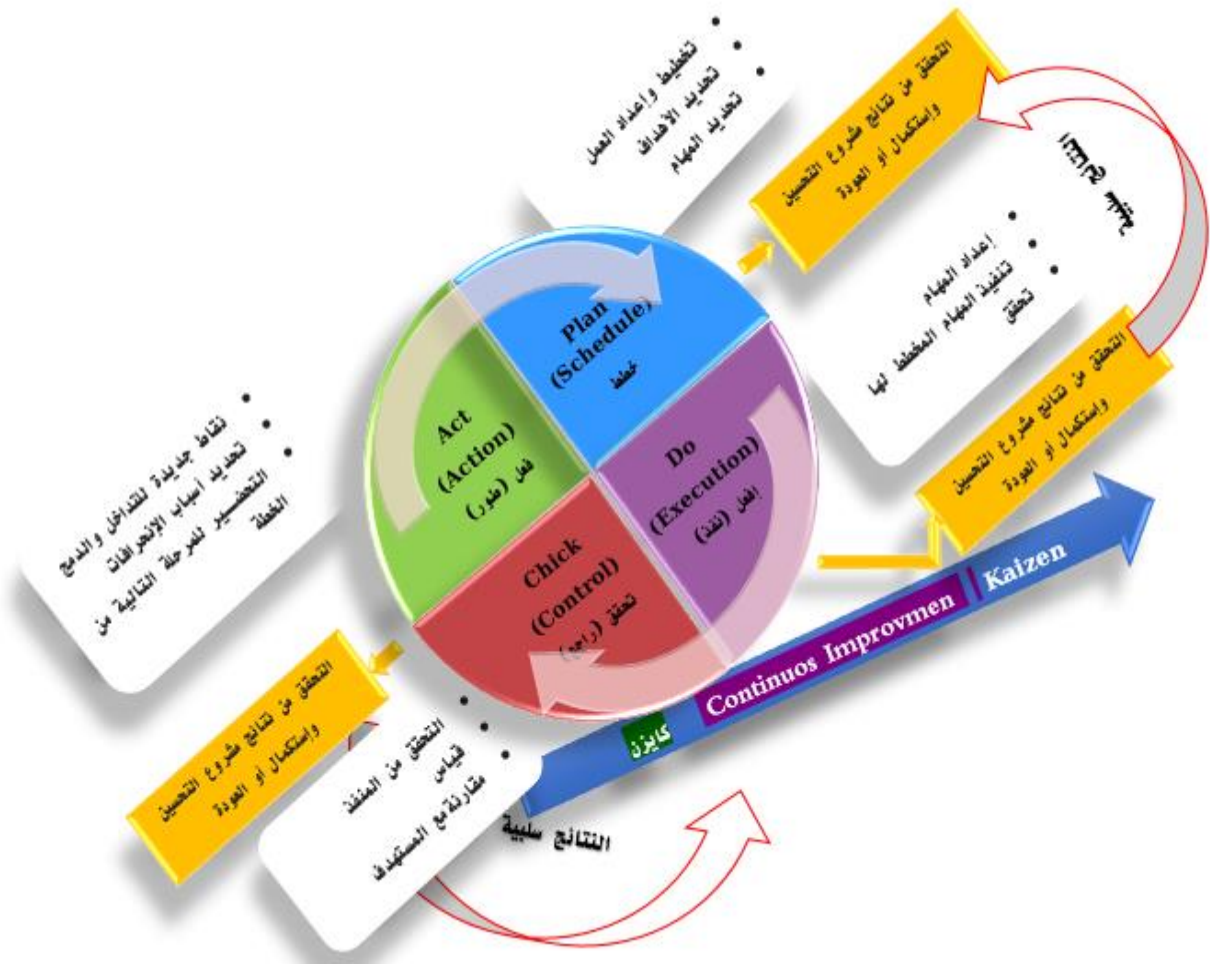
• تخطيط وإعداد العمل
• تحديد الأهداف
• تحديد المهام

التحقق من نتائج مشروع التحسين واستكمال أو العودة

النتائج سلبية

• إعداد المهام
• تنفيذ المهام المخطط لها
• تحقق

التحقق من نتائج مشروع التحسين واستكمال أو العودة

Plan (Schedule) خطط

Act (Action) فعل (طور)

Do (Execution) إفعل (نفذ)

Chick (Control) تحقق (راجع)

• نقاط جديدة للتداخل والدمج
• تحديد أسباب الإنحرافات
• التحضير للمرحلة التالية من الخطة

Kaizen

Continuos Improvmen

كايزن

التحقق من نتائج مشروع التحسين واستكمال أو العودة

• التحقق من المنفذ
• قياس
• مقارنة مع المستهدف

النتائج سلبية